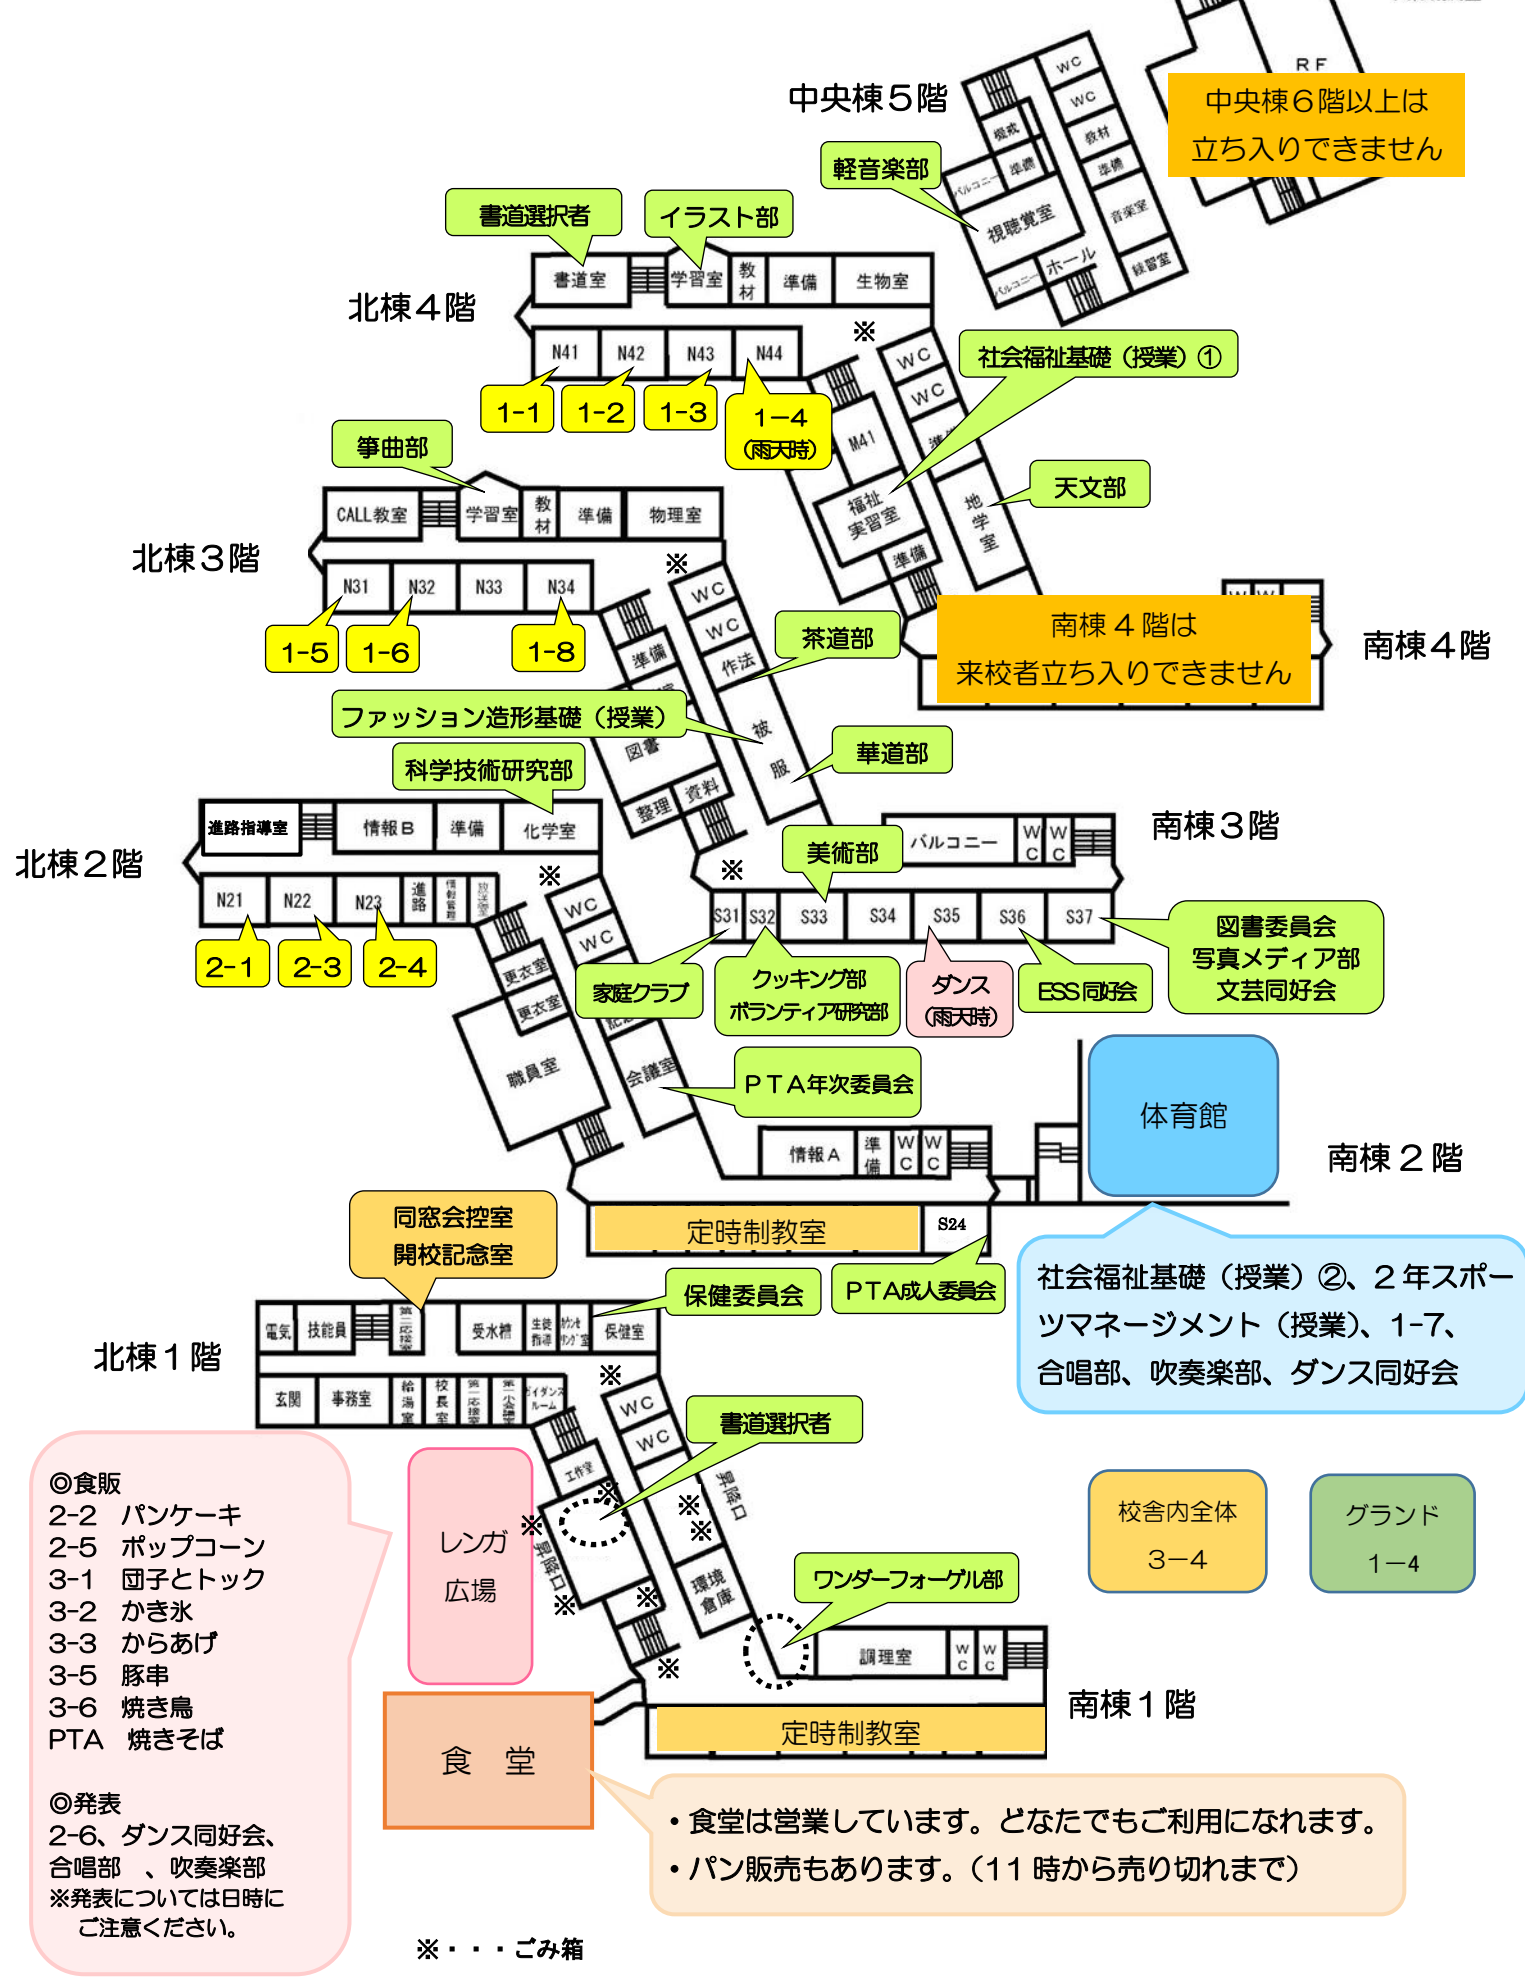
中央棟５階

RF

中央棟６階以上は
立ち入りできません

WC
WC
教材
準備
音楽室
練習室
機械
準備
バルコニー
視聴覚室
ホール
バルコニー

軽音楽部

書道選択者

イラスト部

北棟４階

書道室
学習室
教材
準備
生物室

N41
N42
N43
N44

1-1
1-2
1-3
1-4
(雨天時)

※

WC
WC
M41
準備
福祉実習室
準備
地学室

社会福祉基礎（授業）①

天文部

箏曲部

CALL教室
学習室
教材
準備
物理室

北棟３階

N31
N32
N33
N34

1-5
1-6
1-8

※

WC
WC
作法
準備
図書
被服
整理
資料

茶道部

南棟４階は
来校者立ち入りできません

南棟４階

ファッション造形基礎（授業）

科学技術研究部

華道部

北棟２階

進路指導室
情報B
準備
化学室

N21
N22
N23
進路
情報管理
放送室

2-1
2-3
2-4

※

WC
WC
更衣室
更衣室
職員室
会議室

バルコニー
WC
WC

南棟３階

美術部

※

S31
S32
S33
S34
S35
S36
S37

家庭クラブ

クッキング部
ボランティア研究部

ダンス
(雨天時)

ESS同好会

図書委員会
写真メディア部
文芸同好会

PTA年次委員会

体育館

情報A
準備
WC
WC

南棟２階

定時制教室

S24

同窓会控室
開校記念室

保健委員会

PTA成人委員会

社会福祉基礎（授業）②、２年スポーツマネージメント（授業）、1-7、合唱部、吹奏楽部、ダンス同好会

北棟１階

電気
技能員
第二応接
受水槽
生徒指導
カウンセリング
保健室
玄関
事務室
給湯室
校長室
第一応接
ガイダンスルーム

※

WC
WC

書道選択者

工作室
昇降口
昇降口
環境倉庫

※
※
※
※
※
※

校舎内全体
3−4

グランド
1−4

◎食販
2-2　パンケーキ
2-5　ポップコーン
3-1　団子とトック
3-2　かき氷
3-3　からあげ
3-5　豚串
3-6　焼き鳥
PTA　焼きそば

◎発表
2-6、ダンス同好会、
合唱部　、吹奏楽部
※発表については日時にご注意ください。

レンガ
広場

ワンダーフォーゲル部

調理室
WC
WC

南棟１階

定時制教室

食　堂

・食堂は営業しています。どなたでもご利用になれます。
・パン販売もあります。（11 時から売り切れまで）

※・・・ごみ箱